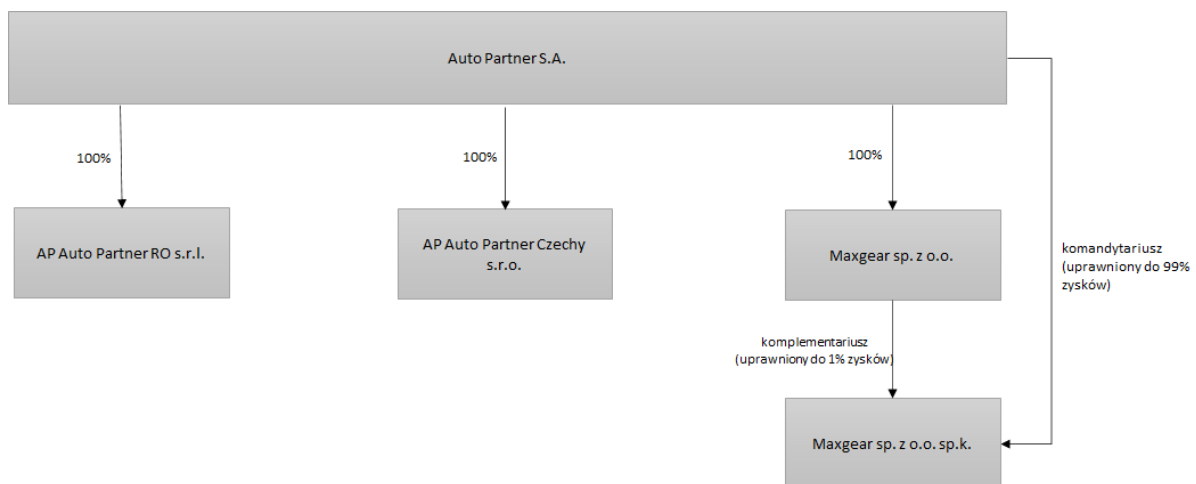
Auto Partner S.A.

100%

100%

100%

AP Auto Partner RO s.r.l.

AP Auto Partner Czechy s.r.o.

Maxgear sp. z o.o.

komandytariusz (uprawniony do 99% zysków)

komplementariusz (uprawniony do 1% zysków)

Maxgear sp. z o.o. sp.k.